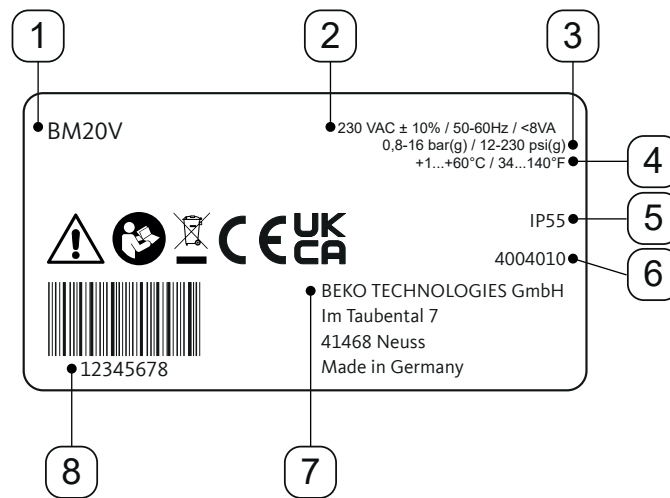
1
2
3
BM20V
230 VAC ± 10% / 50-60Hz / <8VA
0,8-16 bar(g) / 12-230 psi(g)
+1...+60°C / 34...140°F
4
CE UK CA
IP55
5
4004010
6
BEKO TECHNOLOGIES GmbH
Im Taubental 7
41468 Neuss
Made in Germany
12345678
8
7